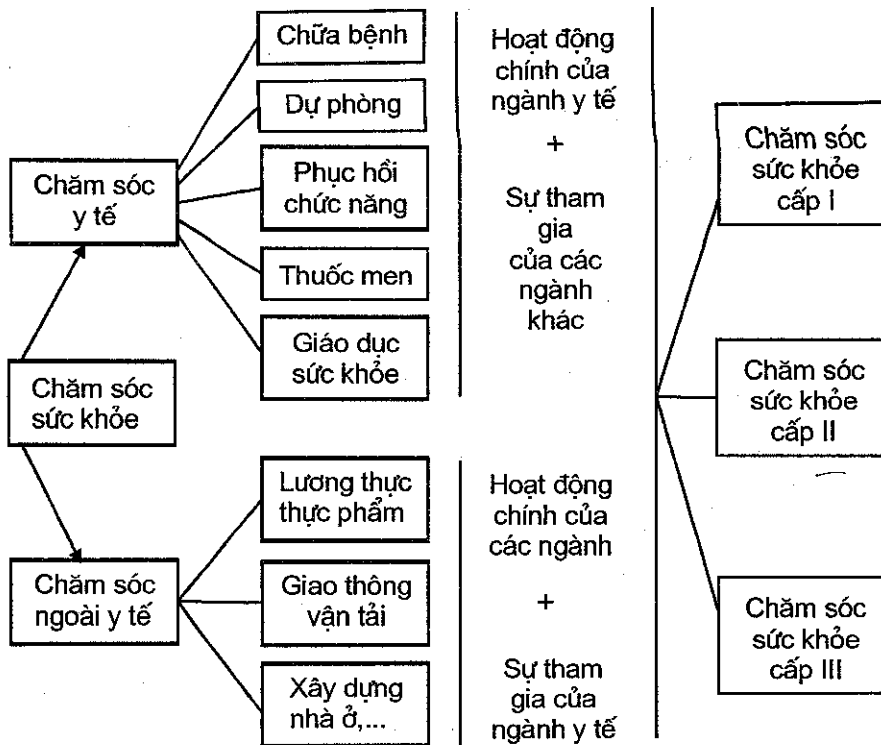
Chăm sóc sức khỏe

Chăm sóc y tế

Chữa bệnh

Dự phòng

Phục hồi chức năng

Thuốc men

Giáo dục sức khỏe

Hoạt động chính của ngành y tế

+

Sự tham gia của các ngành khác

Chăm sóc ngoài y tế

Lương thực thực phẩm

Giao thông vận tải

Xây dựng nhà ở,...

Hoạt động chính của các ngành

+

Sự tham gia của ngành y tế

Chăm sóc sức khỏe cấp I

Chăm sóc sức khỏe cấp II

Chăm sóc sức khỏe cấp III